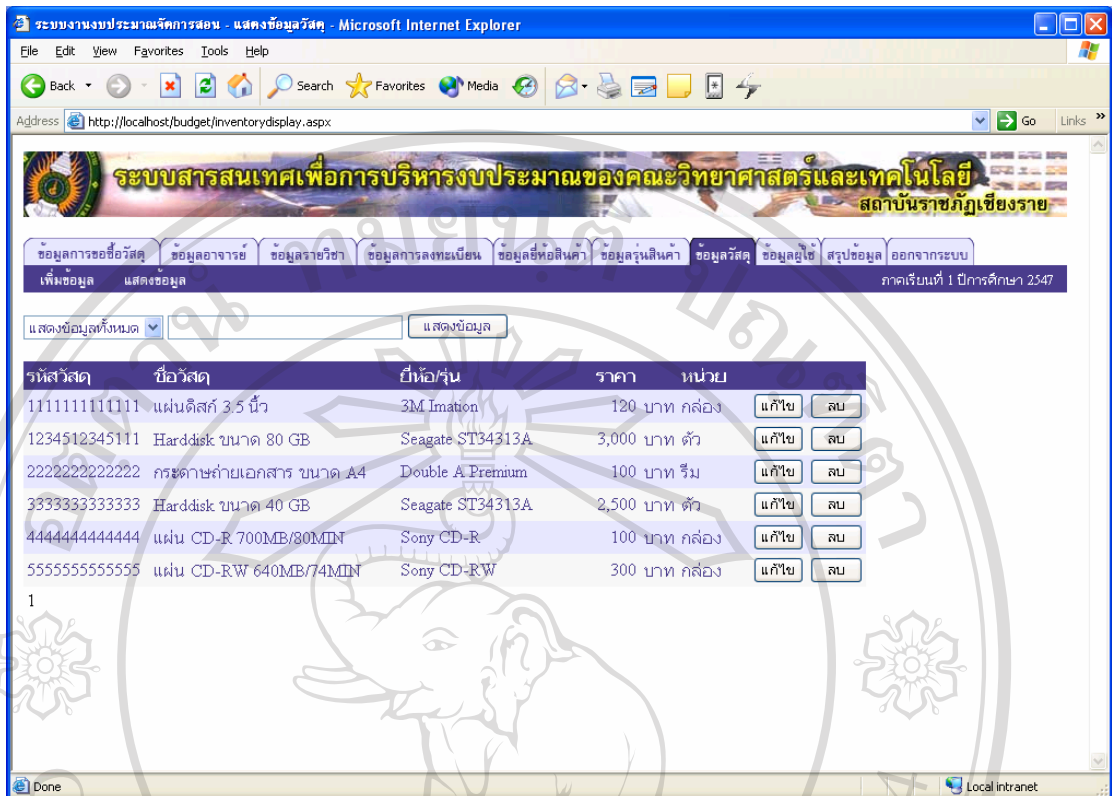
ระบบงานงบประมาณจัดการสอน - แสดงข้อมูลวัสดุ - Microsoft Internet Explorer

File Edit View Favorites Tools Help

Back Search Favorites Media

Address http://localhost/budget/inventorydisplay.aspx Go Links

ระบบสารสนเทศเพื่อการบริหารงบประมาณของคณะวิทยาศาสตร์และเทคโนโลยี
สถาบันราชภัฏเชียงราย

ข้อมูลการขอซื้อวัสดุ | ข้อมูลอาจารย์ | ข้อมูลรายวิชา | ข้อมูลการลงทะเบียน | ข้อมูลยี่ห้อสินค้า | ข้อมูลรุ่นสินค้า | ข้อมูลวัสดุ | ข้อมูลผู้ใช้ | สรุปข้อมูล | ออกจากระบบ

เพิ่มข้อมูล แสดงข้อมูล ภาคเรียนที่ 1 ปีการศึกษา 2547

แสดงข้อมูลทั้งหมด แสดงข้อมูล

| รหัสวัสดุ | ชื่อวัสดุ | ยี่ห้อ/รุ่น | ราคา | หน่วย | | |
|---|---|---|---|---|---|---|
| 1111111111111 | แผ่นดิสก์ 3.5 นิ้ว | 3M Imation | 120 บาท | กล่อง | แก้ไข | ลบ |
| 1234512345111 | Harddisk ขนาด 80 GB | Seagate ST34313A | 3,000 บาท | ตัว | แก้ไข | ลบ |
| 2222222222222 | กระดาษถ่ายเอกสาร ขนาด A4 | Double A Premium | 100 บาท | รีม | แก้ไข | ลบ |
| 3333333333333 | Harddisk ขนาด 40 GB | Seagate ST34313A | 2,500 บาท | ตัว | แก้ไข | ลบ |
| 4444444444444 | แผ่น CD-R 700MB/80MIN | Sony CD-R | 100 บาท | กล่อง | แก้ไข | ลบ |
| 5555555555555 | แผ่น CD-RW 640MB/74MIN | Sony CD-RW | 300 บาท | กล่อง | แก้ไข | ลบ |

1

Done Local intranet